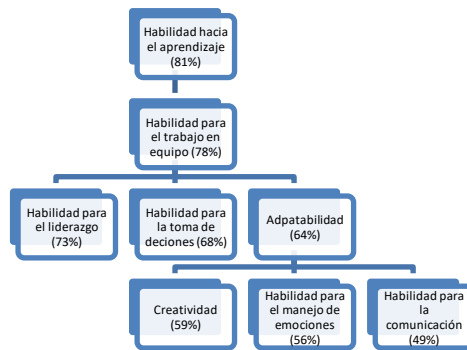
Habilidad hacia el aprendizaje (81%)

Habilidad para el trabajo en equipo (78%)

Habilidad para el liderazgo (73%)

Habilidad para la toma de deciones (68%)

Adpatabilidad (64%)

Creatividad (59%)

Habilidad para el manejo de emociones (56%)

Habilidad para la comunicación (49%)